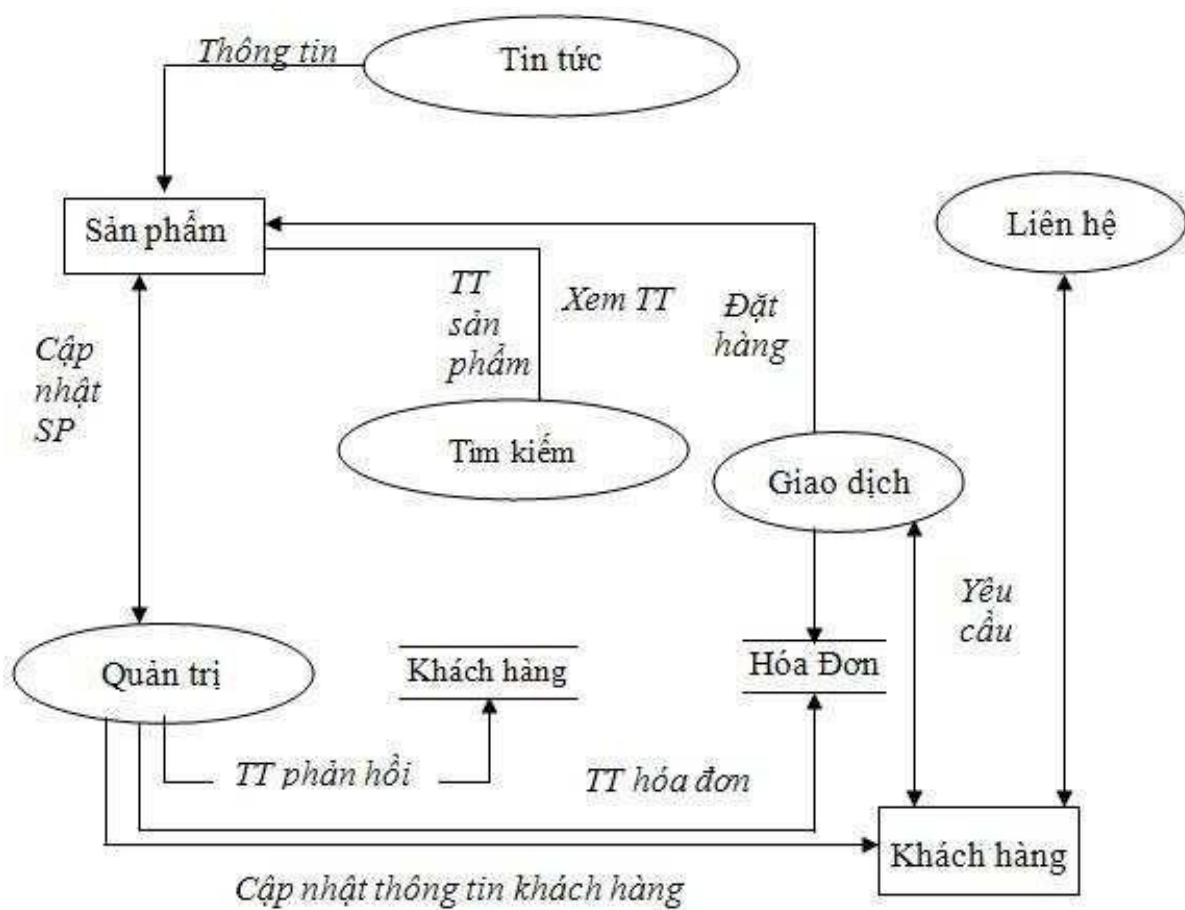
Thông tin

Tin tức

Sản phẩm

Liên hệ

TT sản phẩm

Xem TT

Đặt hàng

Cập nhật SP

Tìm kiếm

Giao dịch

Yêu cầu

Quản trị

Khách hàng

Hóa Đơn

TT phản hồi

TT hóa đơn

Khách hàng

Cập nhật thông tin khách hàng